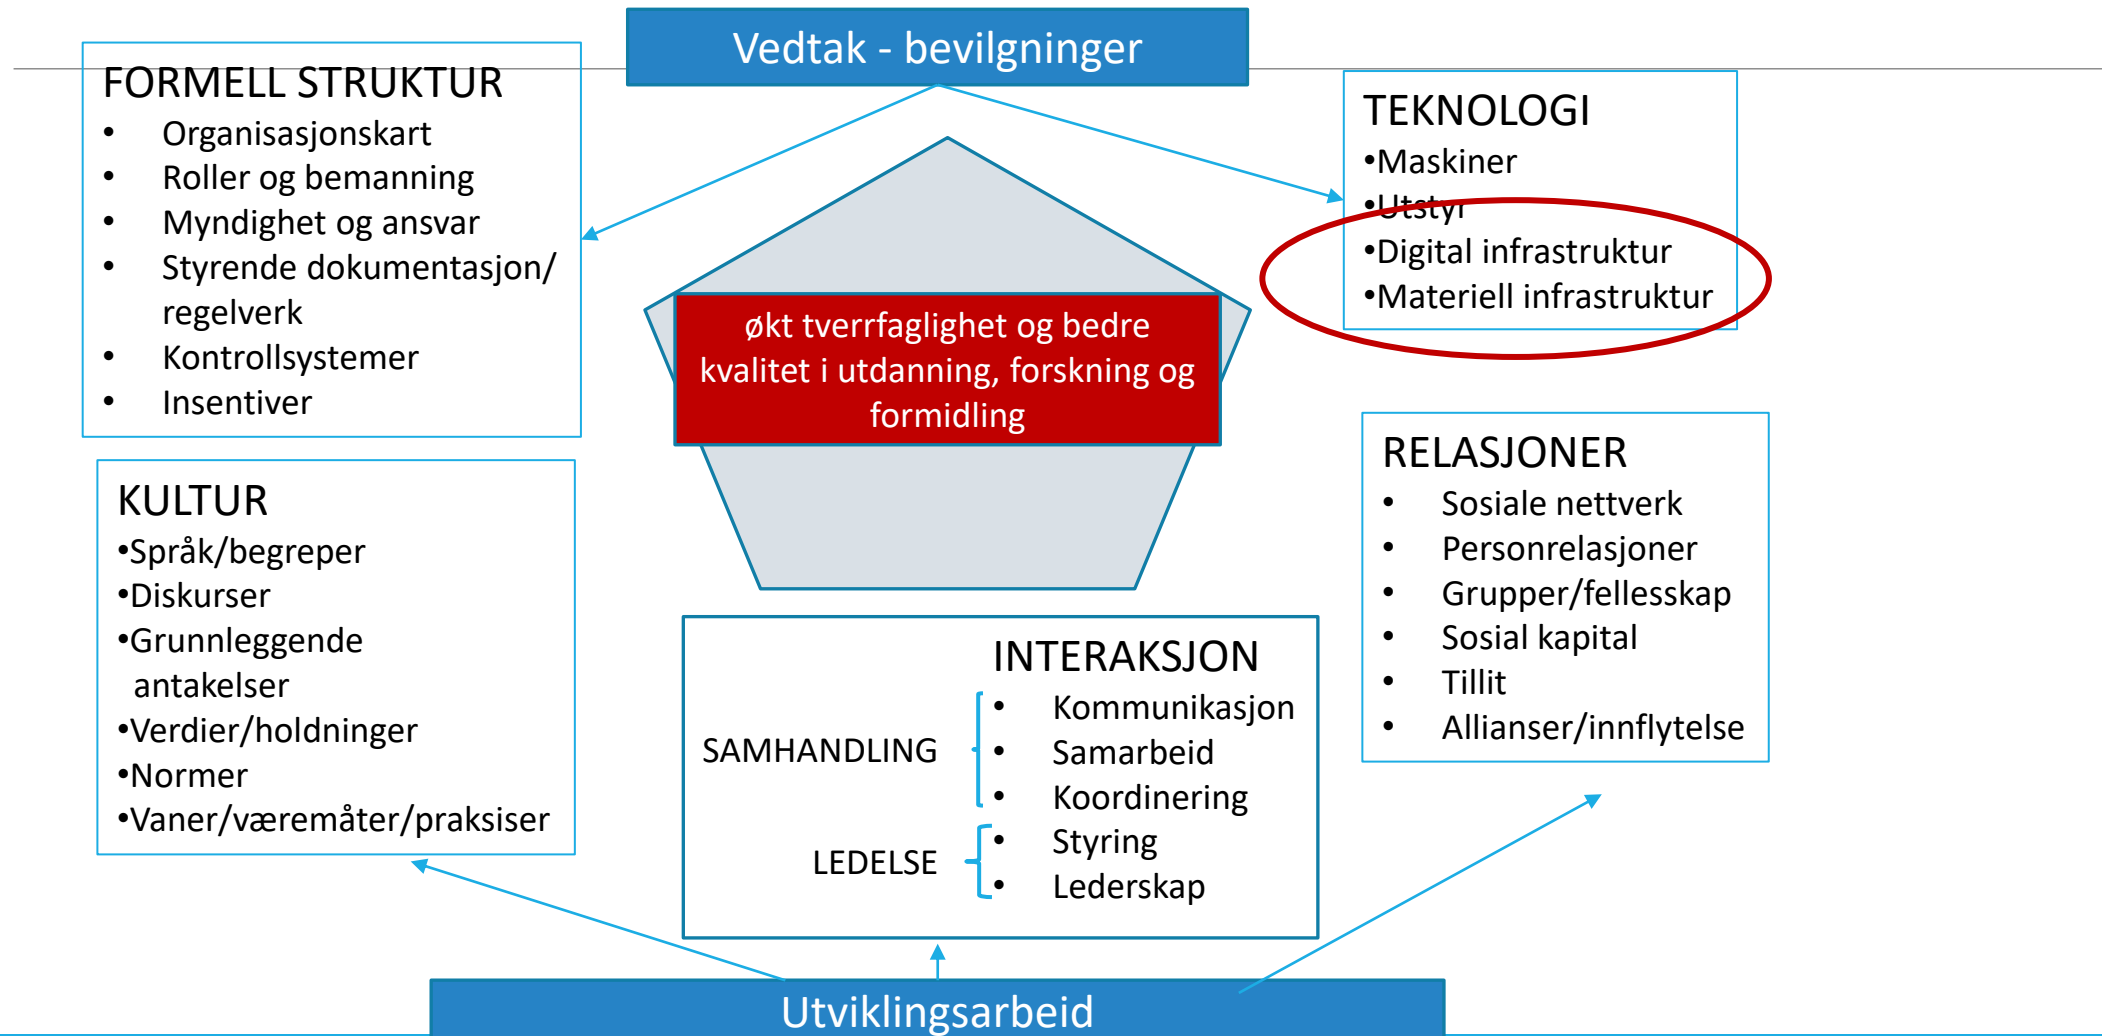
Vedtak - bevilgninger

FORMELL STRUKTUR
- Organisasjonskart
- Roller og bemanning
- Myndighet og ansvar
- Styrende dokumentasjon/ regelverk
- Kontrollsystemer
- Insentiver

TEKNOLOGI
•Maskiner
•Utstyr
•Digital infrastruktur
•Materiell infrastruktur

økt tverrfaglighet og bedre kvalitet i utdanning, forskning og formidling

KULTUR
•Språk/begreper
•Diskurser
•Grunnleggende antakelser
•Verdier/holdninger
•Normer
•Vaner/væremåter/praksiser

RELASJONER
- Sosiale nettverk
- Personrelasjoner
- Grupper/fellesskap
- Sosial kapital
- Tillit
- Allianser/innflytelse

INTERAKSJON
SAMHANDLING
- Kommunikasjon
- Samarbeid
- Koordinering

LEDELSE
- Styring
- Lederskap

Utviklingsarbeid